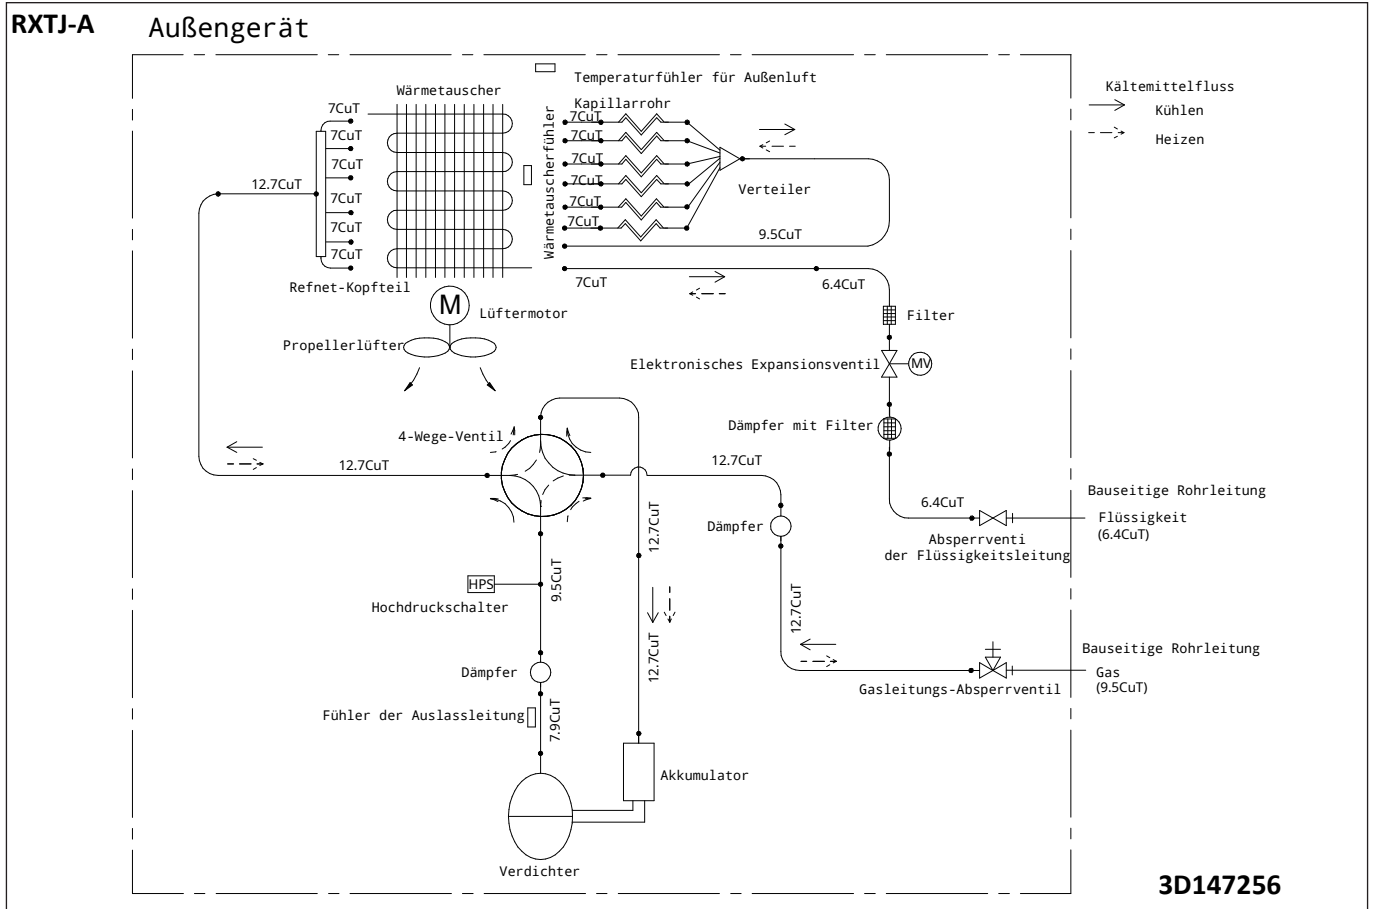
RXTJ-A Außengerät

Temperaturfühler für Außenluft

Kältemittelfluss
Kühlen
Heizen

Wärmetauscher
Kapillarrohr
7CuT
7CuT
7CuT
7CuT
7CuT
7CuT
7CuT
7CuT
7CuT
7CuT
7CuT
7CuT
7CuT
Wärmetauscherfühler
12.7CuT
Verteiler
9.5CuT
7CuT
6.4CuT
Refnet-Kopfteil
M
Lüftermotor
Filter
Propellerlüfter
Elektronisches Expansionsventil
MV
Dämpfer mit Filter
4-Wege-Ventil
12.7CuT
12.7CuT
12.7CuT
Bauseitige Rohrleitung
6.4CuT
Dämpfer
Flüssigkeit
(6.4CuT)
Absperrventi
der Flüssigkeitsleitung
HPS
9.5CuT
Hochdruckschalter
12.7CuT
12.7CuT
Bauseitige Rohrleitung
Dämpfer
Gas
(9.5CuT)
Gasleitungs-Absperrventil
Fühler der Auslassleitung
7.9CuT
Akkumulator
Verdichter
3D147256